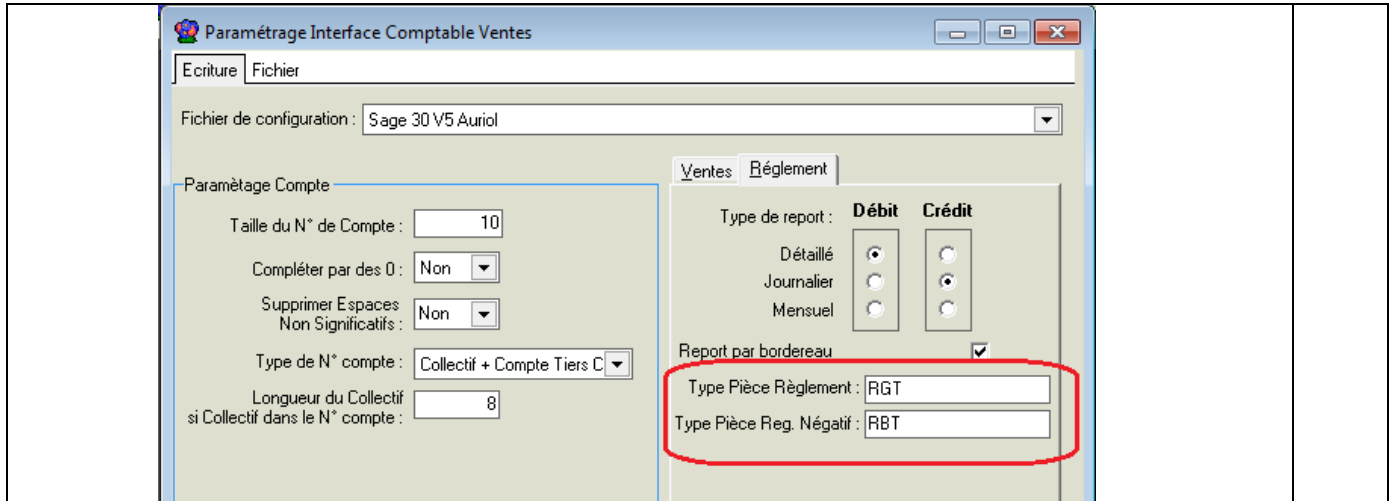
Paramétrage Interface Comptable Ventes

Ecriture Fichier

Fichier de configuration : Sage 30 V5 Auriol

Paramètage Compte

Taille du N° de Compte : 10

Compléter par des 0 : Non

Supprimer Espaces Non Significatifs : Non

Type de N° compte : Collectif + Compte Tiers C

Longueur du Collectif si Collectif dans le N° compte : 8

Ventes Réglement

Type de report : Débit Crédit

Détaillé

Journalier

Mensuel

Report par bordereau

Type Pièce Règlement : RGT

Type Pièce Reg. Négatif : RBT